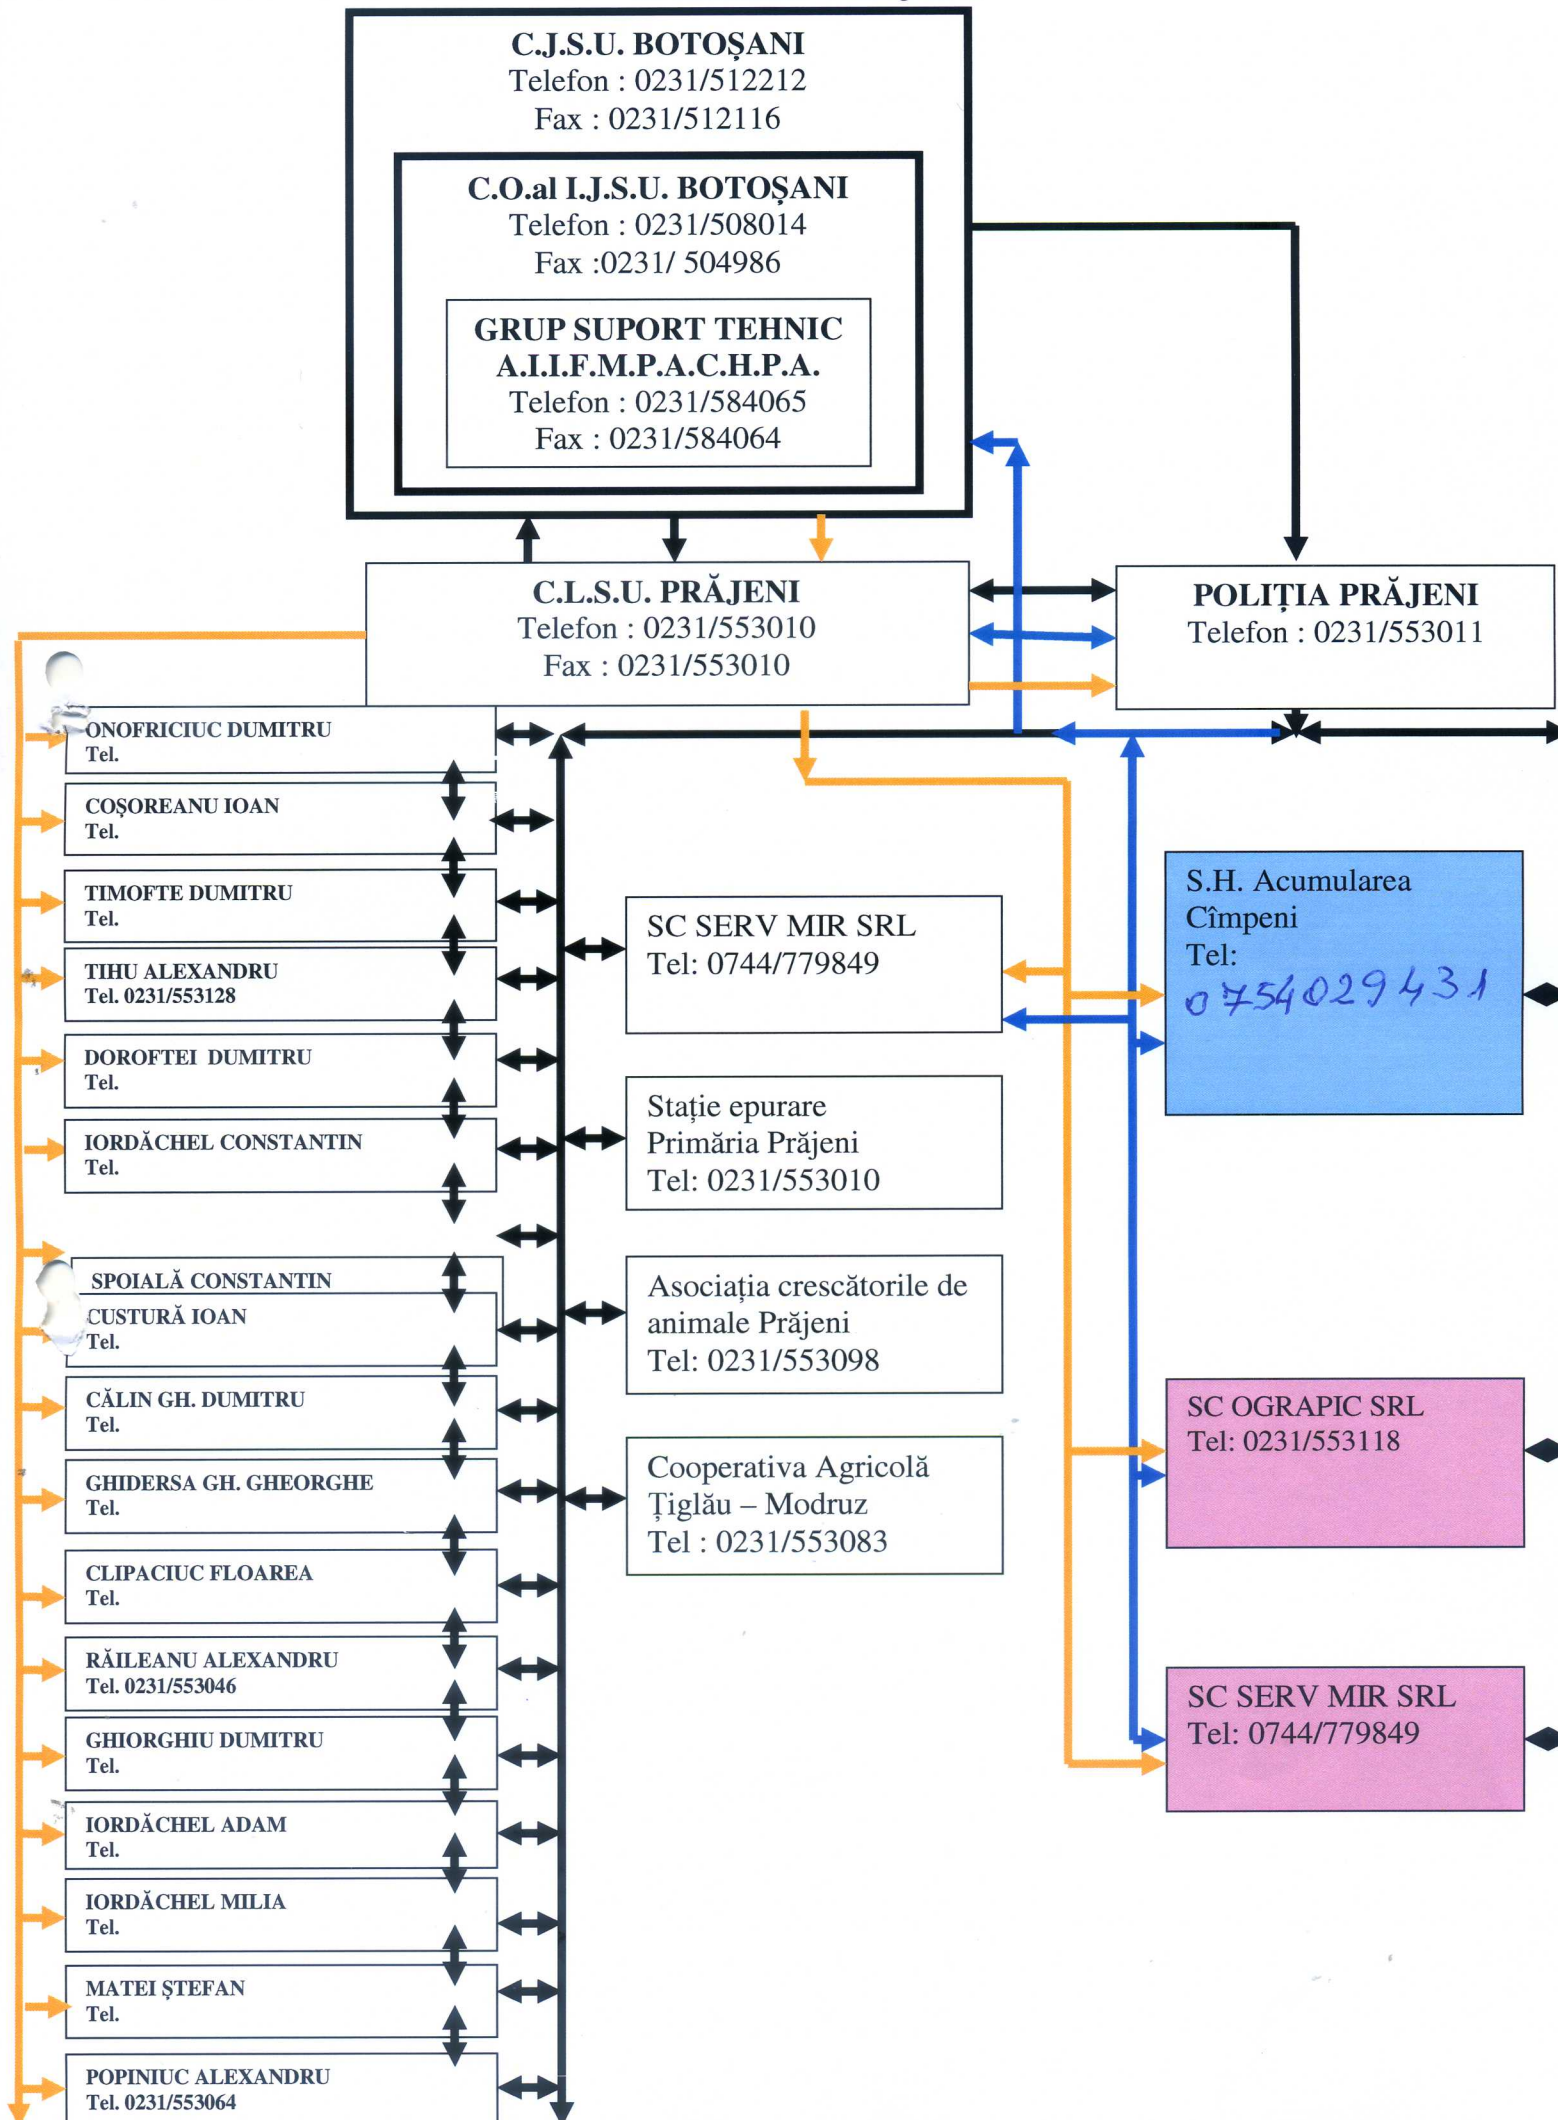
C.J.S.U. BOTOŞANI
Telefon : 0231/512212
Fax : 0231/512116

C.O.al I.J.S.U. BOTOŞANI
Telefon : 0231/508014
Fax :0231/ 504986

GRUP SUPORT TEHNIC
A.I.I.F.M.P.A.C.H.P.A.
Telefon : 0231/584065
Fax : 0231/584064

C.L.S.U. PRĂJENI
Telefon : 0231/553010
Fax : 0231/553010

POLIŢIA PRĂJENI
Telefon : 0231/553011

ONOFRICIUC DUMITRU
Tel.

COŞOREANU IOAN
Tel.

TIMOFTE DUMITRU
Tel.

TIHU ALEXANDRU
Tel. 0231/553128

DOROFTEI DUMITRU
Tel.

IORDĂCHEL CONSTANTIN
Tel.

SPOIALĂ CONSTANTIN

CUSTURĂ IOAN
Tel.

CĂLIN GH. DUMITRU
Tel.

GHIDERSA GH. GHEORGHE
Tel.

CLIPACIUC FLOAREA
Tel.

RĂILEANU ALEXANDRU
Tel. 0231/553046

GHIORGHIU DUMITRU
Tel.

IORDĂCHEL ADAM
Tel.

IORDĂCHEL MILIA
Tel.

MATEI ŞTEFAN
Tel.

POPINIUC ALEXANDRU
Tel. 0231/553064

SC SERV MIR SRL
Tel: 0744/779849

Staţie epurare
Primăria Prăjeni
Tel: 0231/553010

Asociaţia crescătorile de animale Prăjeni
Tel: 0231/553098

Cooperativa Agricolă Ţiglău – Modruz
Tel : 0231/553083

S.H. Acumularea Cîmpeni
Tel:
0754029431

SC OGRAPIC SRL
Tel: 0231/553118

SC SERV MIR SRL
Tel: 0744/779849